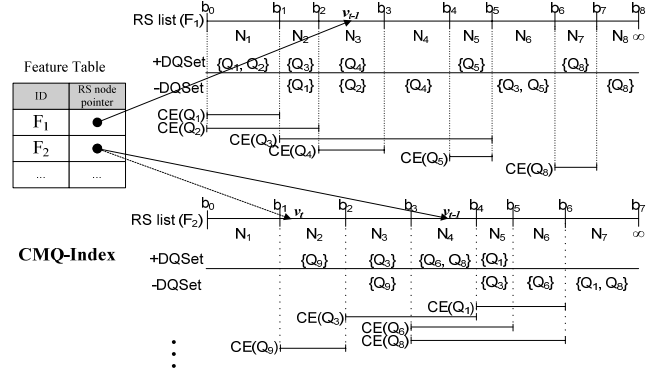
Feature Table

| ID | RS node pointer |
|---|---|
| $F_1$ | |
| $F_2$ | |
| ... | ... |

RS list ($F_1$)
$b_0$ $b_1$ $b_2$ $b_3$ $b_4$ $b_5$ $b_6$ $b_7$ $b_8$ $\infty$
$v_{t-1}$
$N_1$ $N_2$ $N_3$ $N_4$ $N_5$ $N_6$ $N_7$ $N_8$
+DQSet $\{Q_1, Q_2\}$ $\{Q_3\}$ $\{Q_4\}$ $\{Q_5\}$ $\{Q_8\}$
-DQSet $\{Q_1\}$ $\{Q_2\}$ $\{Q_4\}$ $\{Q_3, Q_5\}$ $\{Q_8\}$
CE($Q_1$)
CE($Q_2$)
CE($Q_3$)
CE($Q_4$)
CE($Q_5$)
CE($Q_8$)

RS list ($F_2$)
$b_0$ $b_1$ $b_2$ $b_3$ $b_4$ $b_5$ $b_6$ $b_7$ $\infty$
$v_t$ $v_{t-1}$
$N_1$ $N_2$ $N_3$ $N_4$ $N_5$ $N_6$ $N_7$

CMQ-Index

+DQSet $\{Q_9\}$ $\{Q_3\}$ $\{Q_6, Q_8\}$ $\{Q_1\}$
-DQSet $\{Q_9\}$ $\{Q_3\}$ $\{Q_6\}$ $\{Q_1, Q_8\}$
CE($Q_1$)
CE($Q_3$)
CE($Q_6$)
CE($Q_8$)
CE($Q_9$)